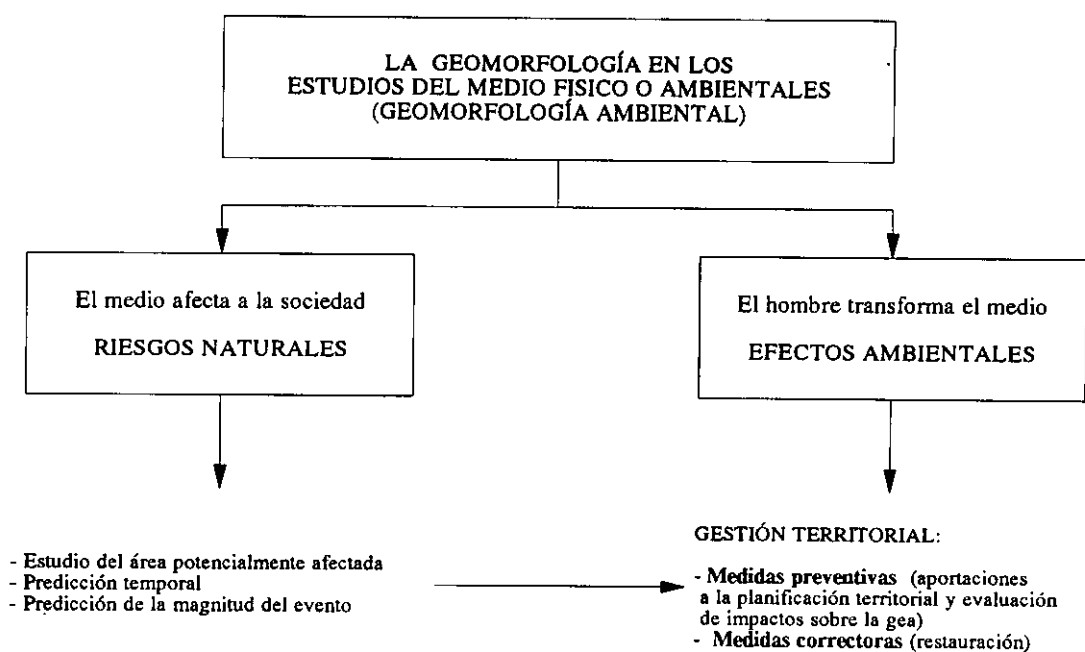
LA GEOMORFOLOGÍA EN LOS ESTUDIOS DEL MEDIO FISICO O AMBIENTALES (GEOMORFOLOGÍA AMBIENTAL)

El medio afecta a la sociedad

RIESGOS NATURALES

El hombre transforma el medio

EFECTOS AMBIENTALES

- Estudio del área potencialmente afectada
- Predicción temporal
- Predicción de la magnitud del evento

GESTIÓN TERRITORIAL:

- Medidas preventivas (aportaciones a la planificación territorial y evaluación de impactos sobre la gea)
- Medidas correctoras (restauración)